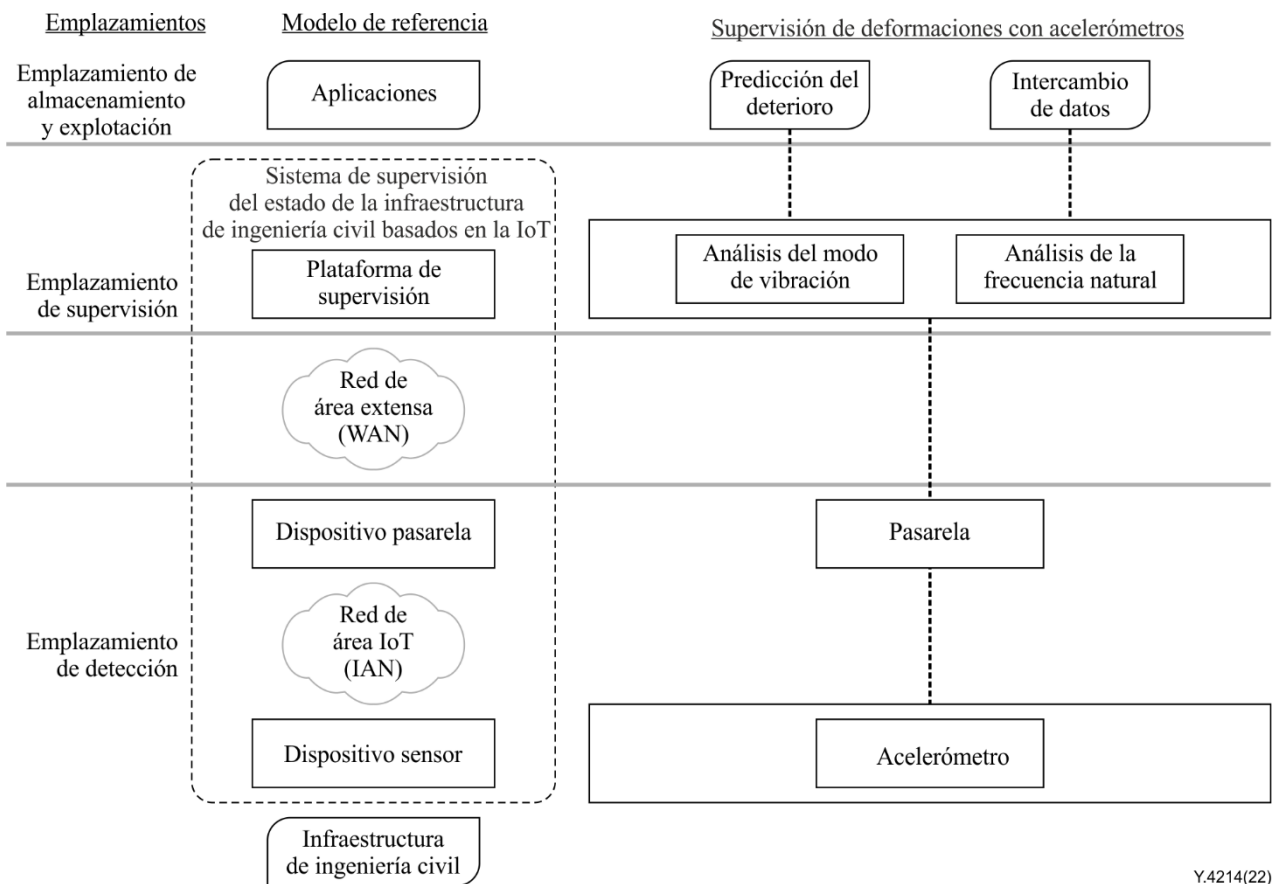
Emplazamientos

Modelo de referencia

Supervisión de deformaciones con acelerómetros

Emplazamiento de almacenamiento y explotación

Aplicaciones

Predicción del deterioro

Intercambio de datos

Sistema de supervisión del estado de la infraestructura de ingeniería civil basados en la IoT

Emplazamiento de supervisión

Plataforma de supervisión

Análisis del modo de vibración

Análisis de la frecuencia natural

Red de área extensa (WAN)

Dispositivo pasarela

Pasarela

Emplazamiento de detección

Red de área IoT (IAN)

Dispositivo sensor

Acelerómetro

Infraestructura de ingeniería civil

Y.4214(22)